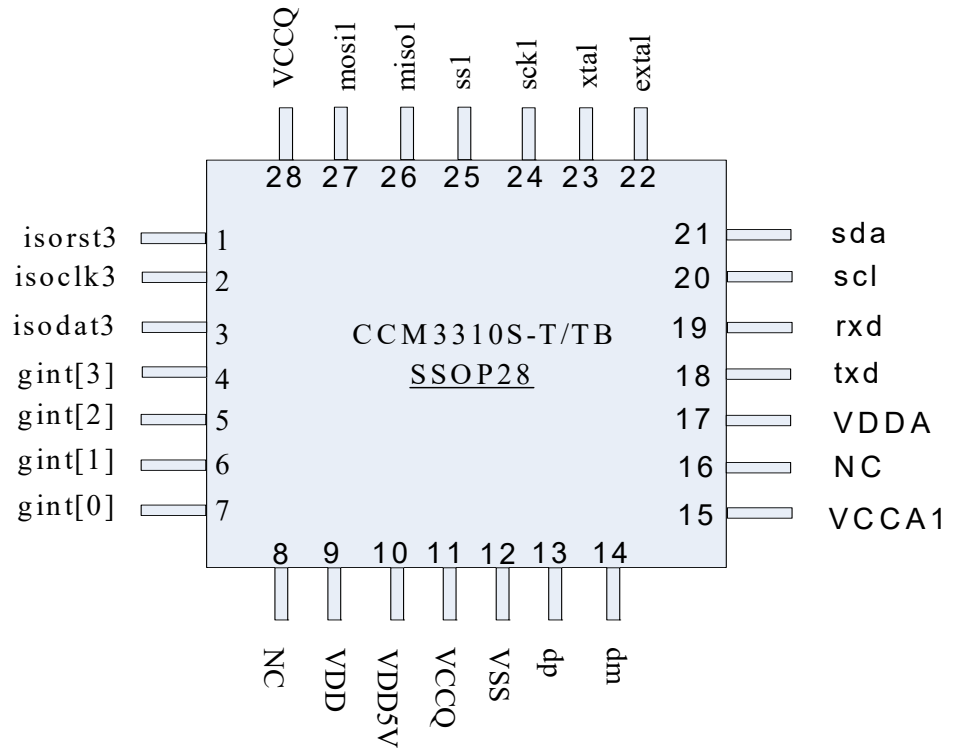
VCCQ mosi1 miso1 ss1 sck1 xtal extal

28 27 26 25 24 23 22

isorst3 1
isoclk3 2
isodat3 3
gint[3] 4
gint[2] 5
gint[1] 6
gint[0] 7

21 sda
20 scl
19 rxd
18 txd
17 VDDA
16 NC
15 VCCA1

CCM3310S-T/TB
SSOP28

8 9 10 11 12 13 14

NC VDD VDD5V VCCQ VSS dp dm